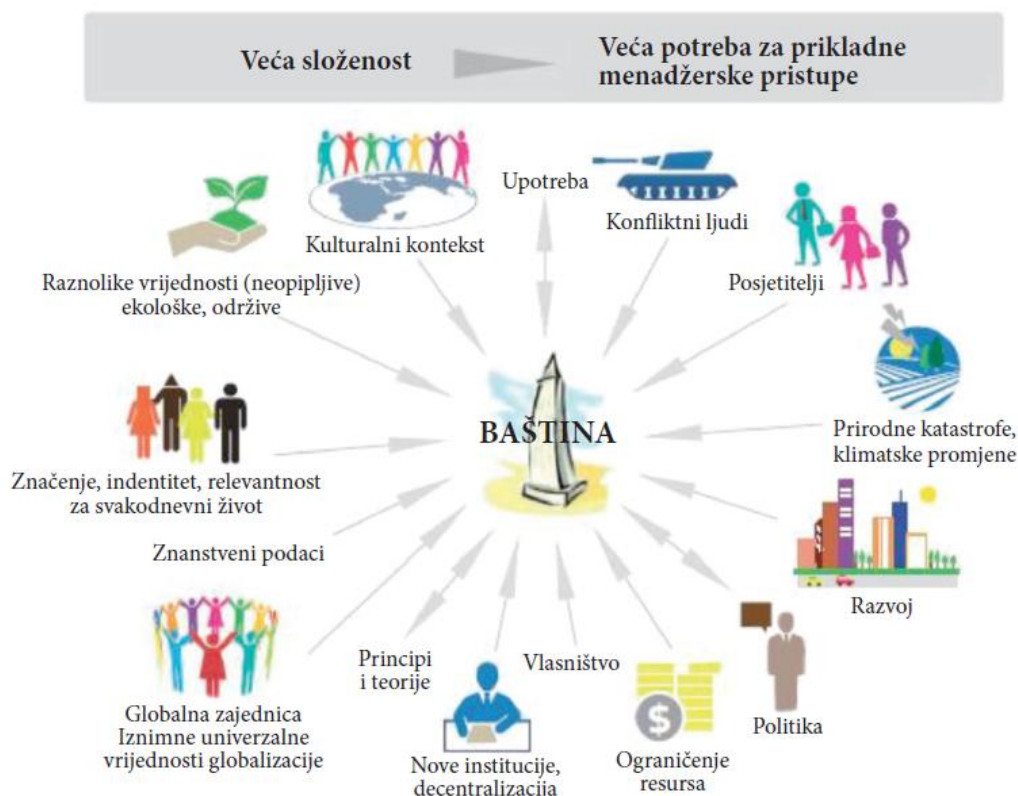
Veća složenost

Veća potreba za prikladne menadžerske pristupe

Kulturalni kontekst

Upotreba

Konfliktni ljudi

Raznolike vrijednosti (neopipljive) ekološke, održive

Posjetitelji

BAŠTINA

Prirodne katastrofe, klimatske promjene

Značenje, indentitet, relevantnost za svakodnevni život

Znanstveni podaci

Razvoj

Principi i teorije

Vlasništvo

Politika

Globalna zajednica Iznimne univerzalne vrijednosti globalizacije

Nove institucije, decentralizacija

Ograničenje resursa